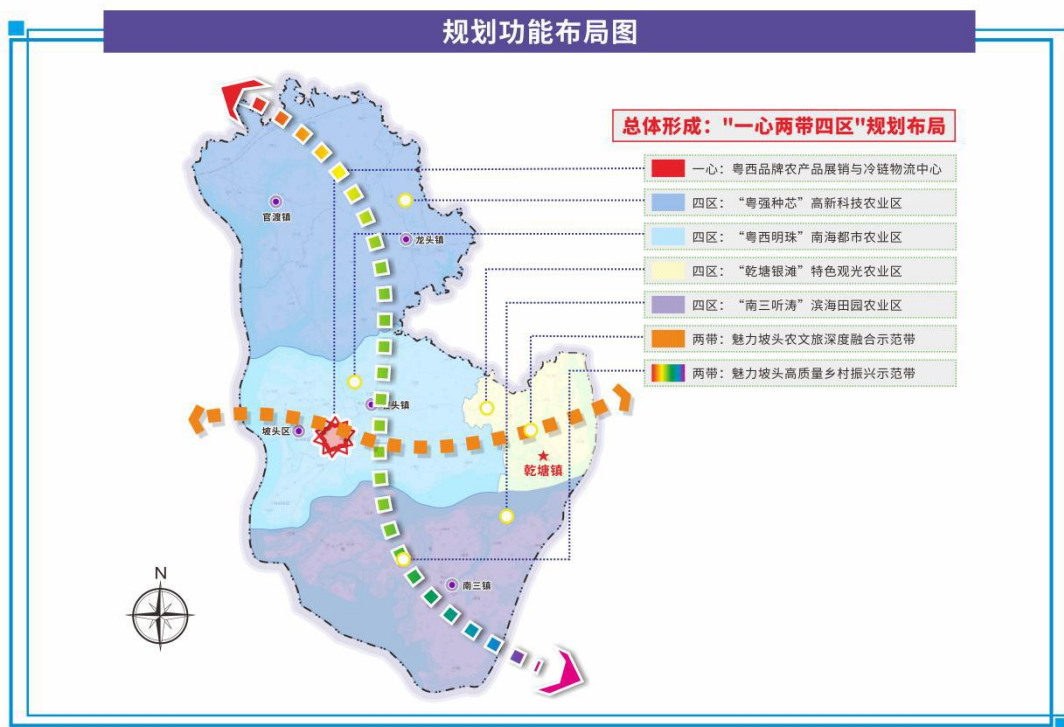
规划功能布局图

总体形成："一心两带四区"规划布局

一心：粤西品牌农产品展销与冷链物流中心
四区："粤强种芯"高新科技农业区
四区："粤西明珠"南海都市农业区
四区："乾塘银滩"特色观光农业区
四区："南三听涛"滨海田园农业区
两带：魅力坡头农文旅深度融合示范带
两带：魅力坡头高质量乡村振兴示范带

官渡镇
龙头镇
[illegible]头镇
坡头区
乾塘镇
南三镇
N